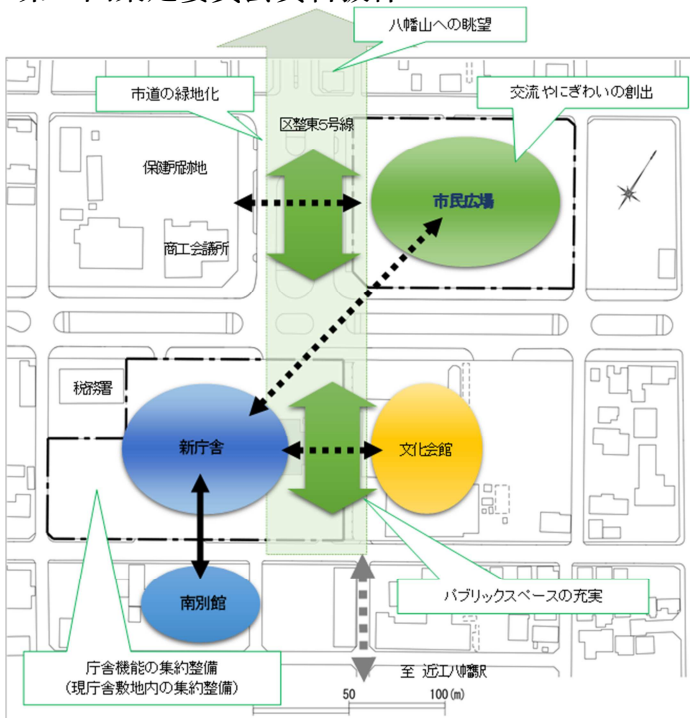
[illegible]

八幡山への眺望

市道の緑地化

交流やにぎわいの創出

区整東5号線

保健所跡地

市民広場

商工会議所

税務署

新庁舎

文化会館

南別館

パブリックスペースの充実

庁舎機能の集約整備
(現庁舎敷地内の集約整備)

至 近江八幡駅

50

100(m)